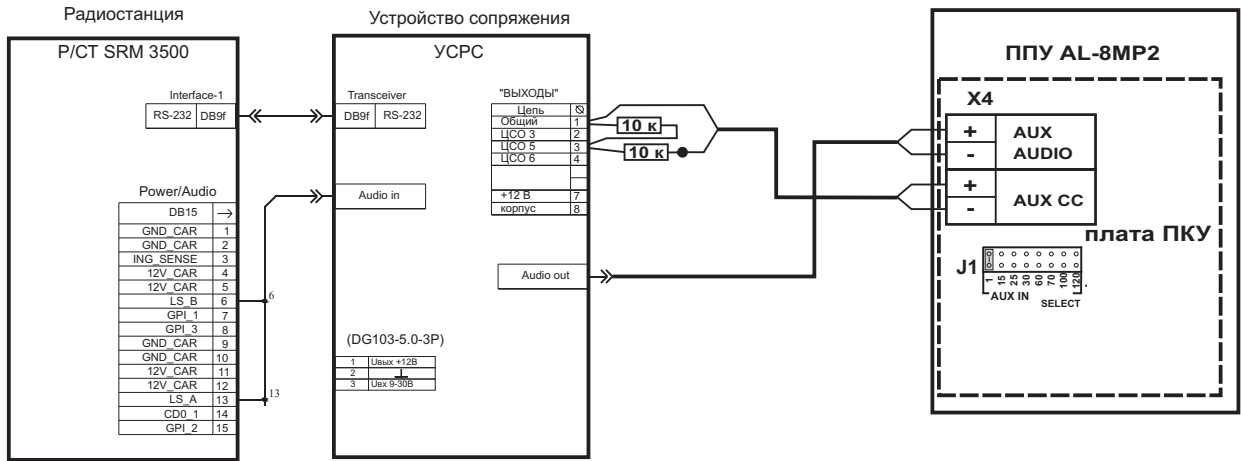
Радиостанция

Р/СТ SRM 3500

Interface-1

| RS-232 | DB9f |
|---|---|

Power/Audio

| DB15 | → |
|---|---|
| GND_CAR | 1 |
| GND_CAR | 2 |
| ING_SENSE | 3 |
| 12V_CAR | 4 |
| 12V_CAR | 5 |
| LS_B | 6 |
| GPI_1 | 7 |
| GPI_3 | 8 |
| GND_CAR | 9 |
| GND_CAR | 10 |
| 12V_CAR | 11 |
| 12V_CAR | 12 |
| LS_A | 13 |
| CD0_1 | 14 |
| GPI_2 | 15 |

6

13

Устройство сопряжения

УСРС

Transceiver

| DB9f | RS-232 |
|---|---|

Audio in

"ВЫХОДЫ"

| Цепь | ⊘ |
|---|---|
| Общий | 1 |
| ЦСО 3 | 2 |
| ЦСО 5 | 3 |
| ЦСО 6 | 4 |
| | |
| | |
| +12 В | 7 |
| корпус | 8 |

10 к

10 к

Audio out

(DG103-5.0-3P)

| 1 | Uвых +12В |
|---|---|
| 2 | |
| 3 | Uвх 9-30В |

ППУ AL-8MP2

X4

+ AUX AUDIO
-

+ AUX CC
-

плата ПКУ

J1

1 15 25 30 60 70 100 120

AUX IN SELECT